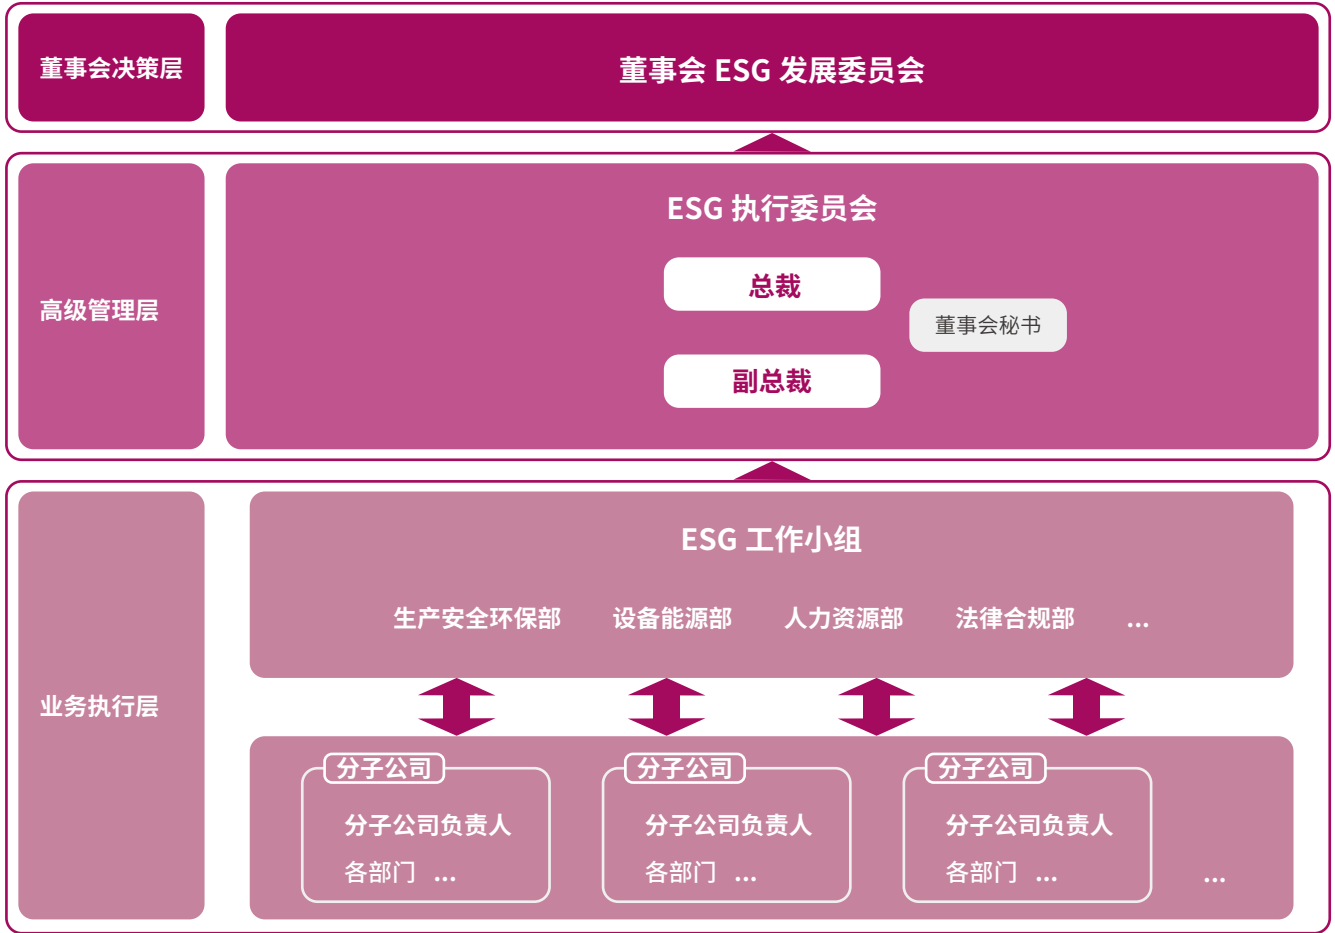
董事会决策层

董事会 ESG 发展委员会

高级管理层

ESG 执行委员会

总裁

副总裁

董事会秘书

业务执行层

ESG 工作小组

生产安全环保部 设备能源部 人力资源部 法律合规部 …

分子公司

分子公司负责人

各部门 …

分子公司

分子公司负责人

各部门 …

分子公司

分子公司负责人

各部门 …

…